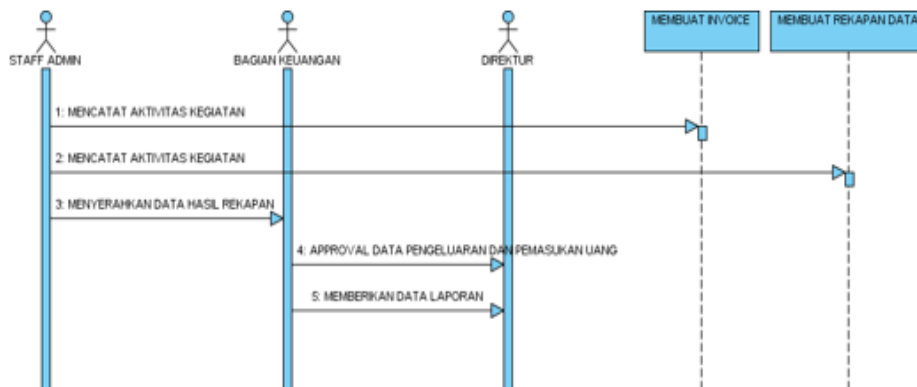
STAFF ADMIN

BAGIAN KEUANGAN

DIREKTUR

MEMBUAT INVOICE

MEMBUAT REKAPAN DATA

1: MENCATAT AKTIVITAS KEGIATAN

2: MENCATAT AKTIVITAS KEGIATAN

3: MENYERAHKAN DATA HASIL REKAPAN

4: APPROVAL DATA PENGELUARAN DAN PEMASUKAN UANG

5: MEMBERIKAN DATA LAPORAN